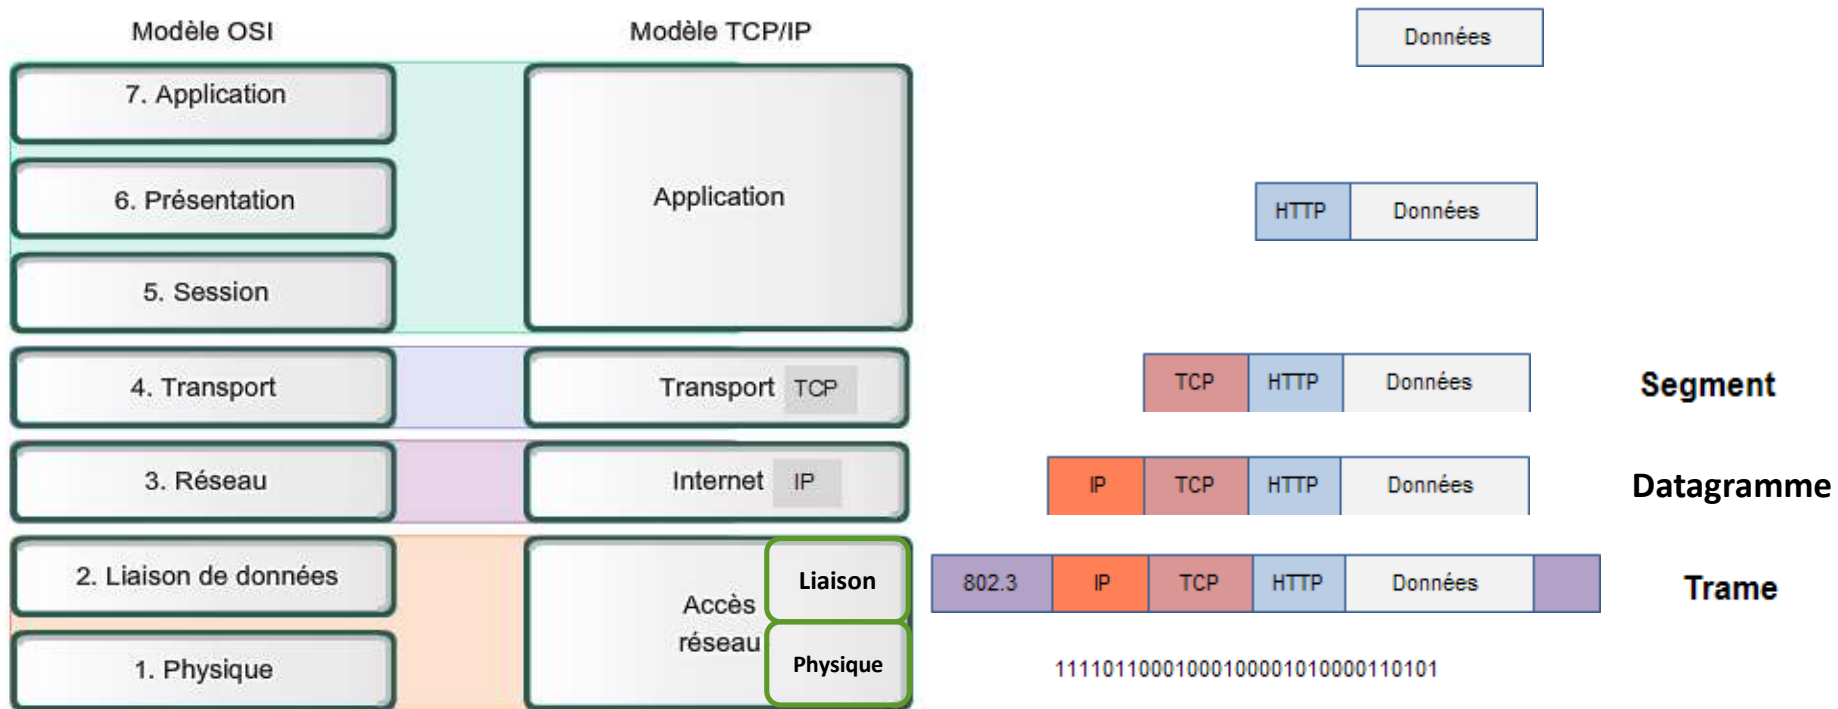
Modèle OSI

Modèle TCP/IP

7. Application

6. Présentation

5. Session

Application

4. Transport

Transport TCP

3. Réseau

Internet IP

2. Liaison de données

1. Physique

Accès réseau

Liaison

Physique

Données

HTTP Données

TCP HTTP Données

Segment

IP TCP HTTP Données

Datagramme

802.3 IP TCP HTTP Données

Trame

1111011000100010000101000110101